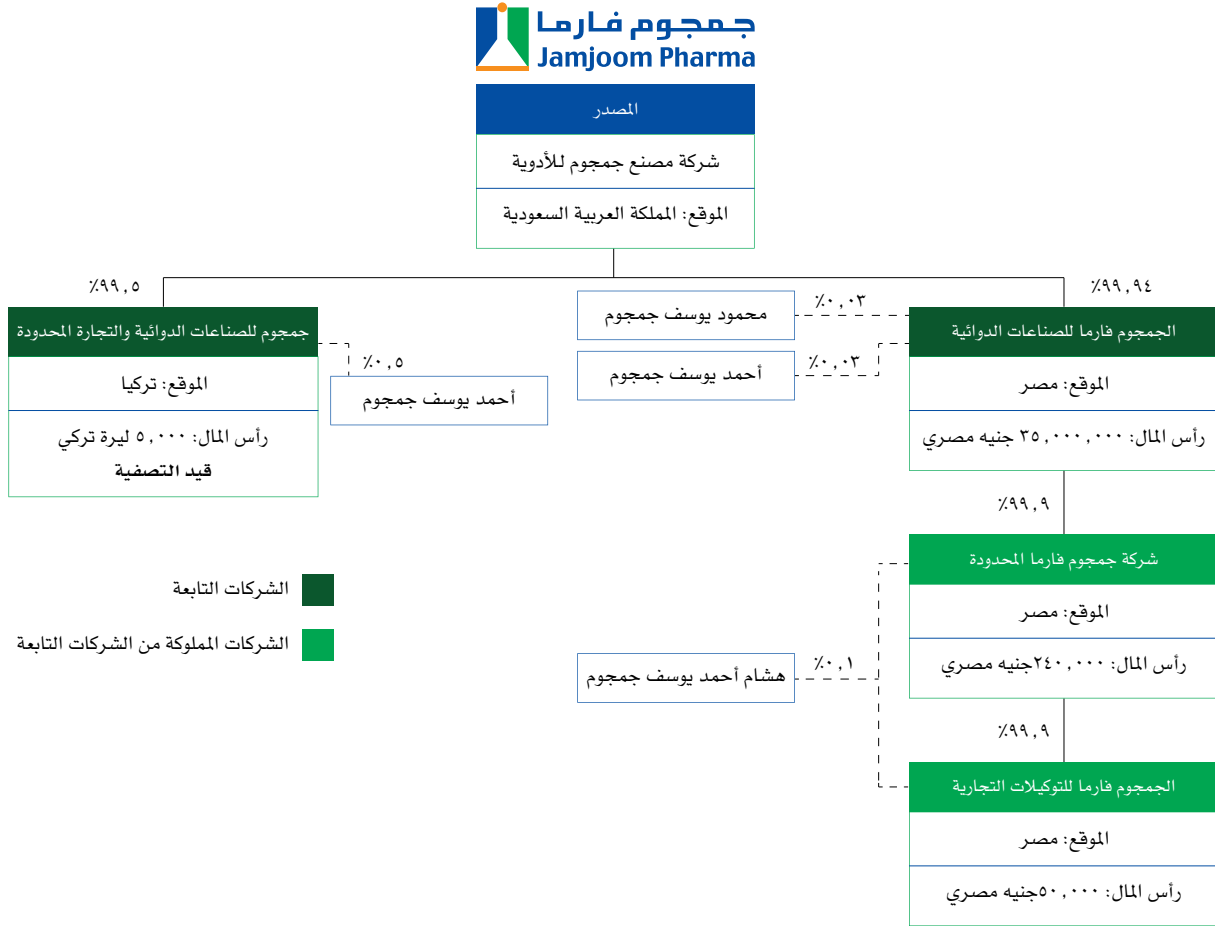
جمجوم فارما
Jamjoom Pharma

المصدر
شركة مصنع جمجوم للأدوية
الموقع: المملكة العربية السعودية

٩٩,٥٪
جمجوم للصناعات الدوائية والتجارة المحدودة
الموقع: تركيا
رأس المال: ٥,٠٠٠ ليرة تركي
قيد التصفية

٠,٥٪
أحمد يوسف جمجوم

محمود يوسف جمجوم
٠,٠٣٪
أحمد يوسف جمجوم
٠,٠٣٪

٩٩,٩٤٪
الجمجوم فارما للصناعات الدوائية
الموقع: مصر
رأس المال: ٣٥,٠٠٠,٠٠٠ جنيه مصري

٩٩,٩٪
شركة جمجوم فارما المحدودة
الموقع: مصر
رأس المال: ٢٤٠,٠٠٠جنيه مصري

هشام أحمد يوسف جمجوم
٠,١٪

٩٩,٩٪
الجمجوم فارما للتوكيلات التجارية
الموقع: مصر
رأس المال: ٥٠,٠٠٠جنيه مصري

الشركات التابعة
الشركات المملوكة من الشركات التابعة